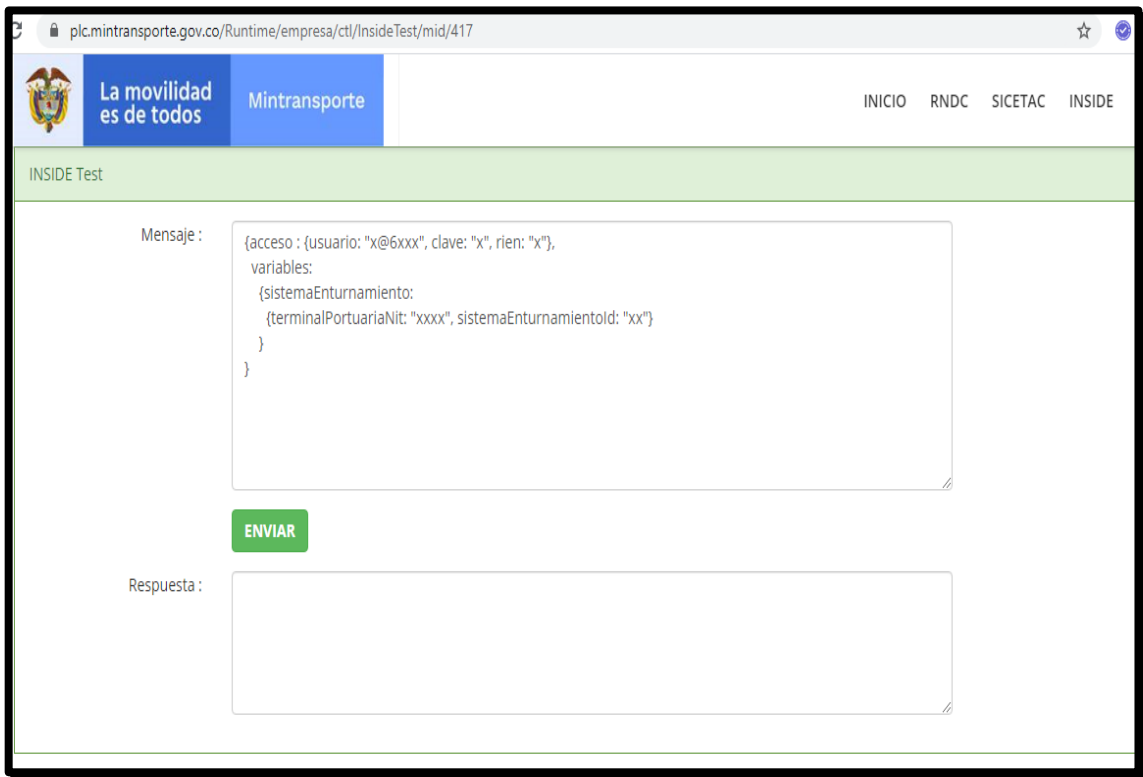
plc.mintransporte.gov.co/Runtime/empresa/ctl/InsideTest/mid/417

La movilidad es de todos

Mintransporte

INICIO RNDC SICETAC INSIDE

INSIDE Test

Mensaje :

{acceso : {usuario: "x@6xxx", clave: "x", rien: "x"},
variables:
{sistemaEnturnamiento:
{terminalPortuariaNit: "xxxx", sistemaEnturnamientoId: "xx"}
}
}

ENVIAR

Respuesta :